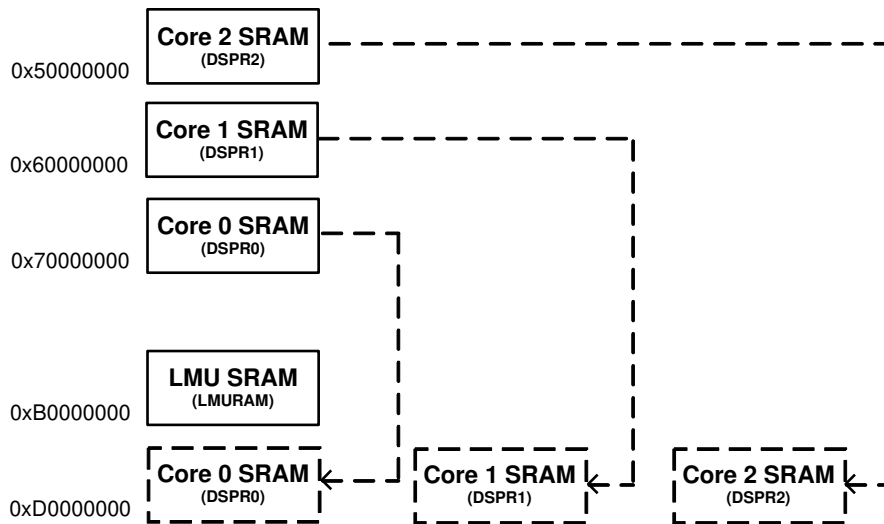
Core 2 SRAM
(DSPR2)

0x50000000

Core 1 SRAM
(DSPR1)

0x60000000

Core 0 SRAM
(DSPR0)

0x70000000

LMU SRAM
(LMURAM)

0xB0000000

Core 0 SRAM
(DSPR0)

Core 1 SRAM
(DSPR1)

Core 2 SRAM
(DSPR2)

0xD0000000